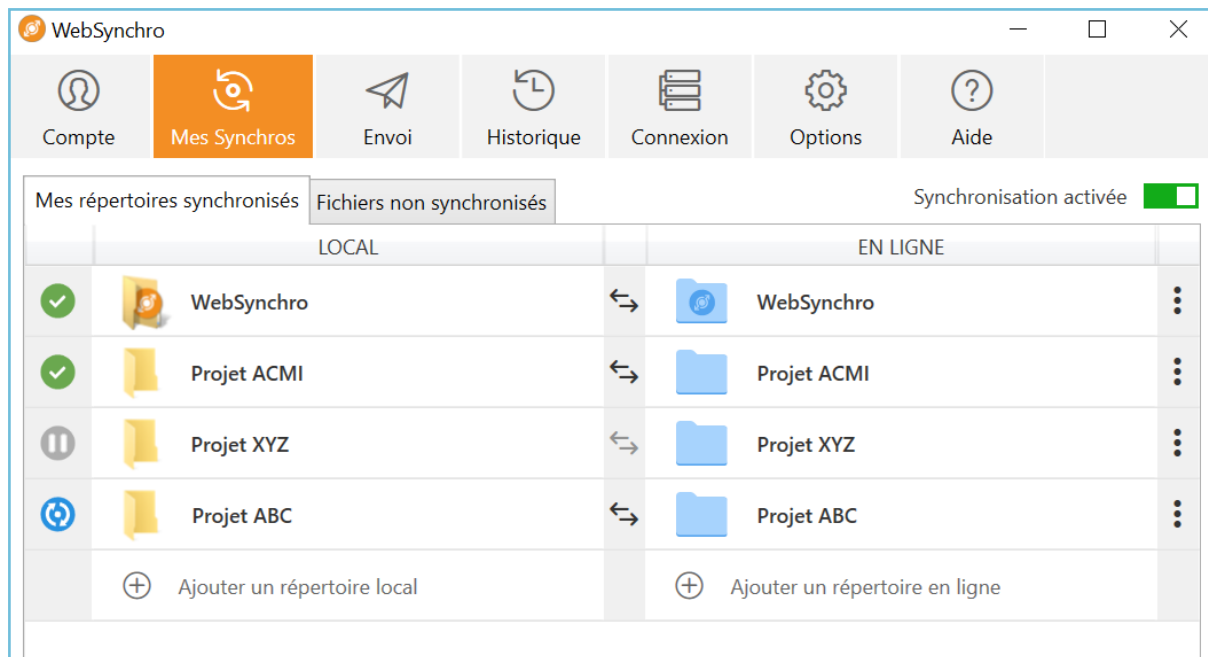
WebSynchro

Compte
Mes Synchros
Envoi
Historique
Connexion
Options
Aide

Mes répertoires synchronisés
Fichiers non synchronisés
Synchronisation activée

| LOCAL | EN LIGNE |
|---|---|
| WebSynchro | WebSynchro |
| Projet ACMI | Projet ACMI |
| Projet XYZ | Projet XYZ |
| Projet ABC | Projet ABC |
| Ajouter un répertoire local | Ajouter un répertoire en ligne |